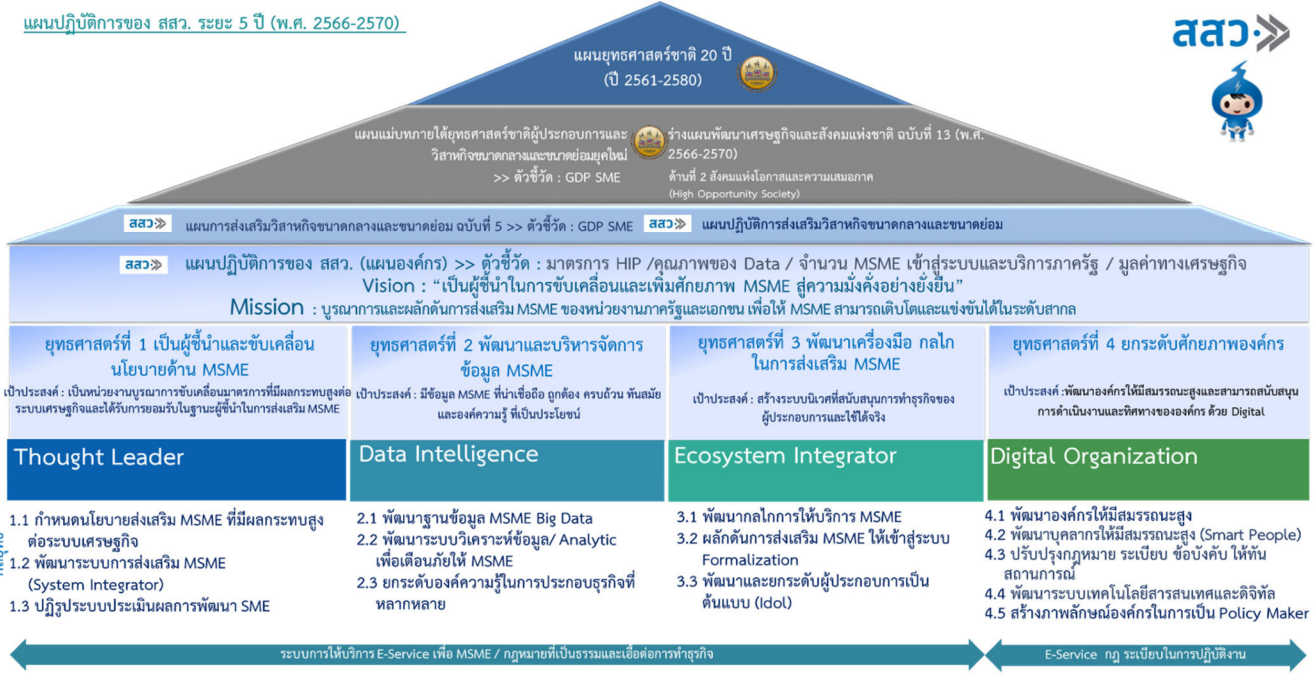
แผนปฏิบัติการของ สสว. ระยะ 5 ปี (พ.ศ. 2566-2570)

สสว.

แผนยุทธศาสตร์ชาติ 20 ปี (ปี 2561-2580)

แผนแม่บทภายใต้ยุทธศาสตร์ชาติผู้ประกอบการและวิสาหกิจขนาดกลางและขนาดย่อมยุคใหม่
>> ตัวชี้วัด : GDP SME

ร่างแผนพัฒนาเศรษฐกิจและสังคมแห่งชาติ ฉบับที่ 13 (พ.ศ. 2566-2570)
ด้านที่ 2 สังคมแห่งโอกาสและความเสมอภาค (High Opportunity Society)

สสว. แผนการส่งเสริมวิสาหกิจขนาดกลางและขนาดย่อม ฉบับที่ 5 >> ตัวชี้วัด : GDP SME

สสว. แผนปฏิบัติการส่งเสริมวิสาหกิจขนาดกลางและขนาดย่อม

สสว. แผนปฏิบัติการของ สสว. (แผนองค์กร) >> ตัวชี้วัด : มาตรการ HIP /คุณภาพของ Data / จำนวน MSME เข้าสู่ระบบและบริการภาครัฐ / มูลค่าทางเศรษฐกิจ

Vision : “เป็นผู้ชี้นำในการขับเคลื่อนและเพิ่มศักยภาพ MSME สู่ความมั่งคั่งอย่างยั่งยืน”

Mission : บูรณาการและผลักดันการส่งเสริม MSME ของหน่วยงานภาครัฐและเอกชน เพื่อให้ MSME สามารถเติบโตและแข่งขันได้ในระดับสากล

ยุทธศาสตร์ที่ 1 เป็นผู้ชี้นำและขับเคลื่อนนโยบายด้าน MSME

เป้าประสงค์ : เป็นหน่วยงานบูรณาการขับเคลื่อนมาตรการที่มีผลกระทบสูงต่อระบบเศรษฐกิจและได้รับการยอมรับในฐานะผู้ชี้นำในการส่งเสริม MSME

Thought Leader

1.1 กำหนดนโยบายส่งเสริม MSME ที่มีผลกระทบสูงต่อระบบเศรษฐกิจ
1.2 พัฒนาระบบการส่งเสริม MSME (System Integrator)
1.3 ปฏิรูประบบประเมินผลการพัฒนา SME

ยุทธศาสตร์ที่ 2 พัฒนาและบริหารจัดการข้อมูล MSME

เป้าประสงค์ : มีข้อมูล MSME ที่น่าเชื่อถือ ถูกต้อง ครบถ้วน ทันสมัย และองค์ความรู้ ที่เป็นประโยชน์

Data Intelligence

2.1 พัฒนาฐานข้อมูล MSME Big Data
2.2 พัฒนาระบบวิเคราะห์ข้อมูล/ Analytic เพื่อเตือนภัยให้ MSME
2.3 ยกระดับองค์ความรู้ในการประกอบธุรกิจที่หลากหลาย

ยุทธศาสตร์ที่ 3 พัฒนาเครื่องมือ กลไกในการส่งเสริม MSME

เป้าประสงค์ : สร้างระบบนิเวศที่สนับสนุนการทำธุรกิจของผู้ประกอบการและใช้ได้จริง

Ecosystem Integrator

3.1 พัฒนากลไกการให้บริการ MSME
3.2 ผลักดันการส่งเสริม MSME ให้เข้าสู่ระบบ Formalization
3.3 พัฒนาและยกระดับผู้ประกอบการเป็นต้นแบบ (Idol)

ยุทธศาสตร์ที่ 4 ยกระดับศักยภาพองค์กร

เป้าประสงค์ : พัฒนาองค์กรให้มีสมรรถนะสูงและสามารถสนับสนุนการดำเนินงานและทิศทางขององค์กร ด้วย Digital

Digital Organization

4.1 พัฒนาองค์กรให้มีสมรรถนะสูง
4.2 พัฒนาบุคลากรให้มีสมรรถนะสูง (Smart People)
4.3 ปรับปรุงกฎหมาย ระเบียบ ข้อบังคับ ให้ทันสถานการณ์
4.4 พัฒนาระบบเทคโนโลยีสารสนเทศและดิจิทัล
4.5 สร้างภาพลักษณ์องค์กรในการเป็น Policy Maker

ระบบการให้บริการ E-Service เพื่อ MSME / กฎหมายที่เป็นธรรมและเอื้อต่อการทำธุรกิจ

E-Service กฎ ระเบียบในการปฏิบัติงาน